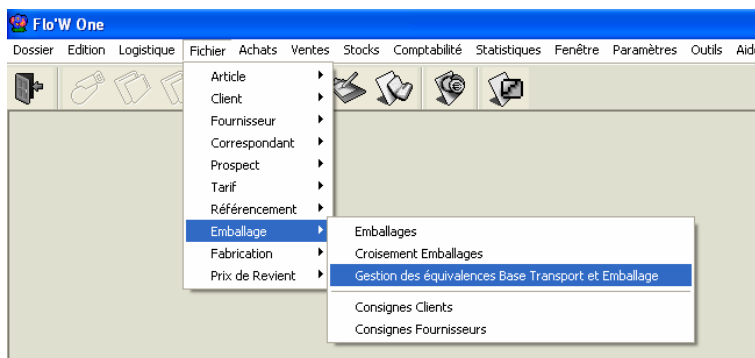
Flo'W One

Dossier Edition Logistique Fichier Achats Ventes Stocks Comptabilité Statistiques Fenêtre Paramètres Outils Aide

Article
Client
Fournisseur
Correspondant
Prospect
Tarif
Référencement
Emballage
Fabrication
Prix de Revient

Emballages
Croisement Emballages
Gestion des équivalences Base Transport et Emballage
Consignes Clients
Consignes Fournisseurs